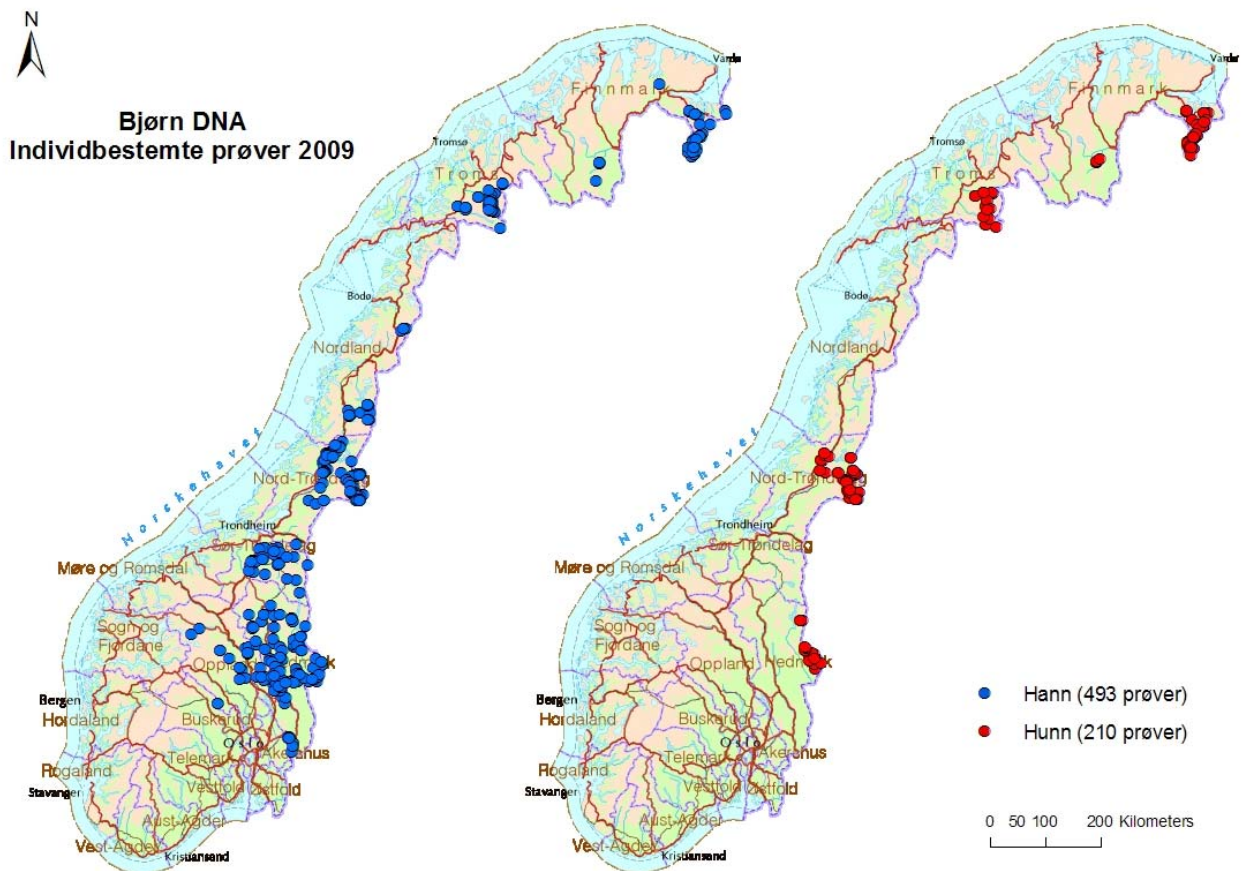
N

Bjørn DNA
Individbestemte prøver 2009

Vardø
Finnmark
Tromsø
Troms
Bodø
Nordland
Norskehavet
Nord-Trøndelag
Trondheim
Sør-Trøndelag
Møre og Romsdal
Sogn og Fjordane
Oppland
Hedmark
Bergen
Hordaland
Buskerud
Oslo
Akershus
Rogaland
Telemark
Stavanger
Vestfold
Østfold
Aust-Agder
Vest-Agder
Kristiansand

Vardø
Finnmark
Tromsø
Troms
Bodø
Nordland
Norskehavet
Nord-Trøndelag
Trondheim
Sør-Trøndelag
Møre og Romsdal
Sogn og Fjordane
Oppland
Hedmark
Bergen
Hordaland
Buskerud
Oslo
Akershus
Rogaland
Telemark
Stavanger
Vestfold
Østfold
Aust-Agder
Vest-Agder
Kristiansand

Hann (493 prøver)
Hunn (210 prøver)

0 50 100 200 Kilometers